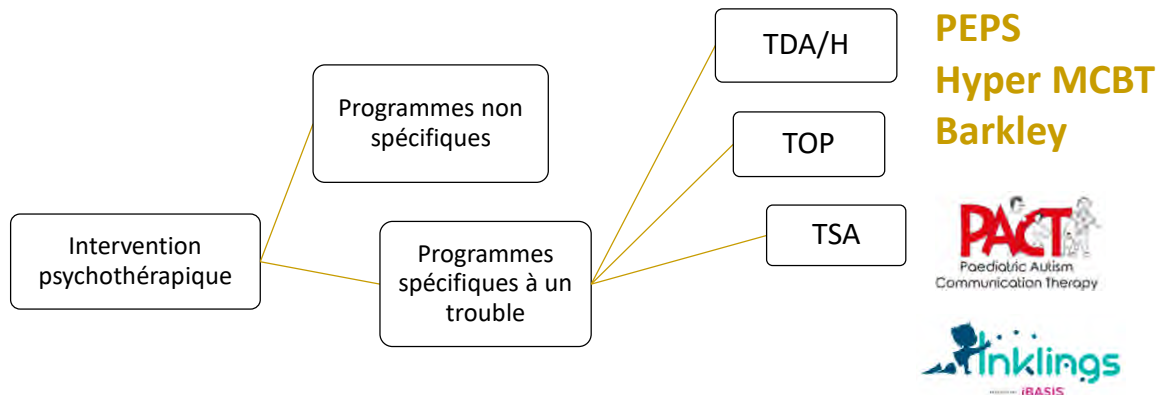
Intervention psychothérapique

Programmes non spécifiques

Programmes spécifiques à un trouble

TDA/H

TOP

TSA

PEPS
Hyper MCBT
Barkley

PACT
Paediatric Autism Communication Therapy

Inklings
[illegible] iBASIS